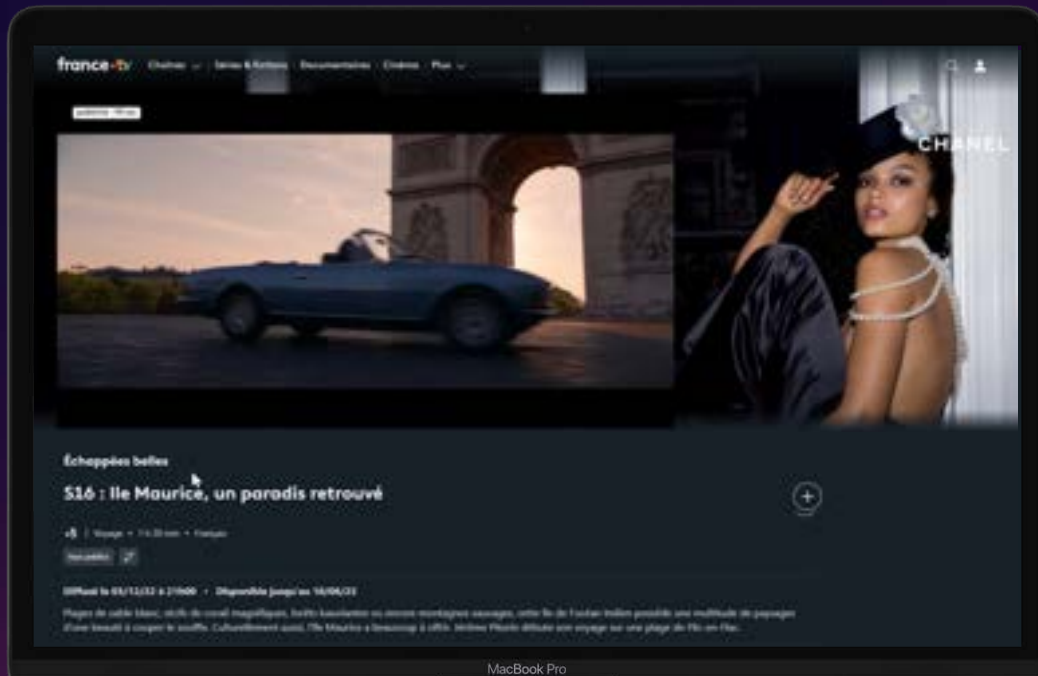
france·tv Chaînes Séries & fictions Documentaires Cinéma Plus

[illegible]

CHANEL

Échappées belles

S16 : Ile Maurice, un paradis retrouvé

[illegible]

Diffusé le 03/12/22 à 21h00 • Disponible jusqu'au 16/06/23

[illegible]

MacBook Pro